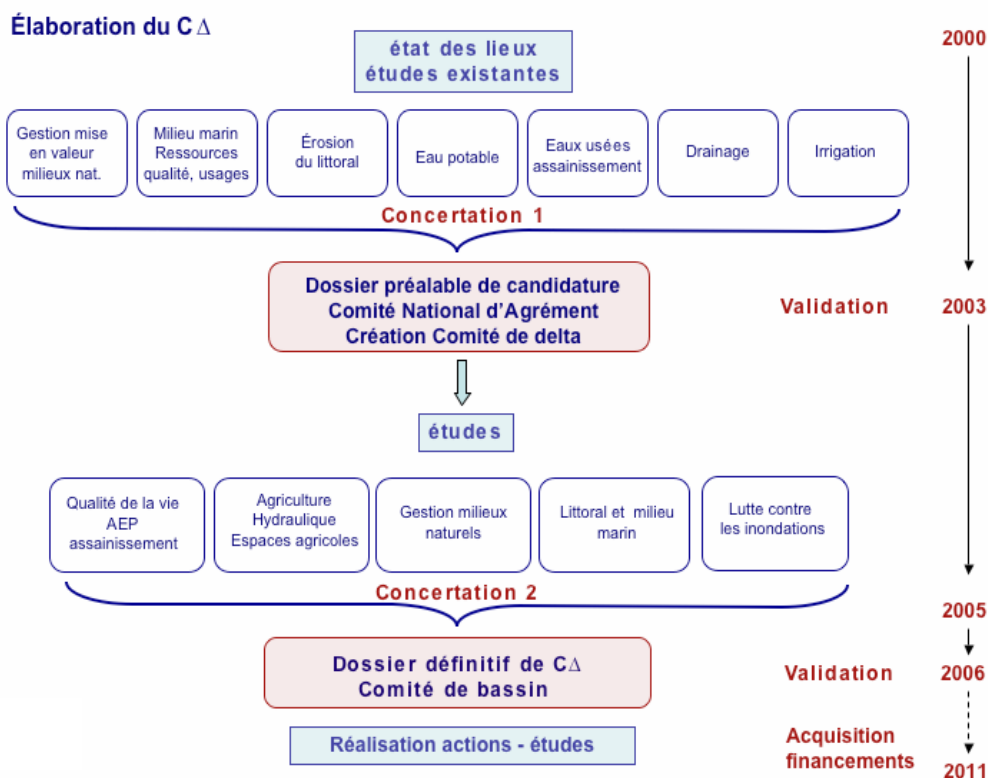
Élaboration du C $\Delta$

2000

état des lieux
études existantes

Gestion mise en valeur milieux nat.

Milieu marin Ressources qualité, usages

Érosion du littoral

Eau potable

Eaux usées assainissement

Drainage

Irrigation

Concertation 1

Dossier préalable de candidature
Comité National d'Agrément
Création Comité de delta

Validation

2003

études

Qualité de la vie AEP assainissement

Agriculture Hydraulique Espaces agricoles

Gestion milieux naturels

Littoral et milieu marin

Lutte contre les inondations

Concertation 2

2005

Dossier définitif de C$\Delta$
Comité de bassin

Validation

2006

Réalisation actions - études

Acquisition financements

2011